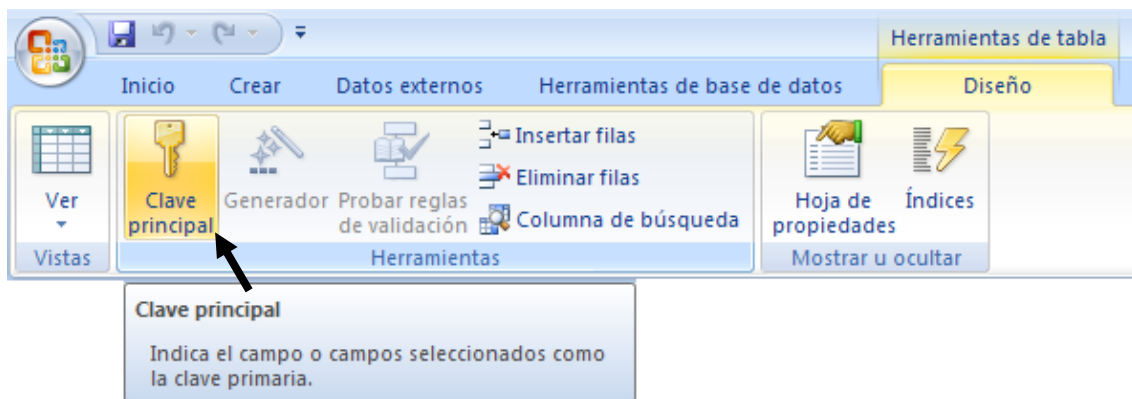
Herramientas de tabla

Inicio Crear Datos externos Herramientas de base de datos Diseño

Ver

Vistas

Clave principal

Generador

Probar reglas de validación

Insertar filas

Eliminar filas

Columna de búsqueda

Herramientas

Hoja de propiedades

Índices

Mostrar u ocultar

Clave principal

Indica el campo o campos seleccionados como la clave primaria.